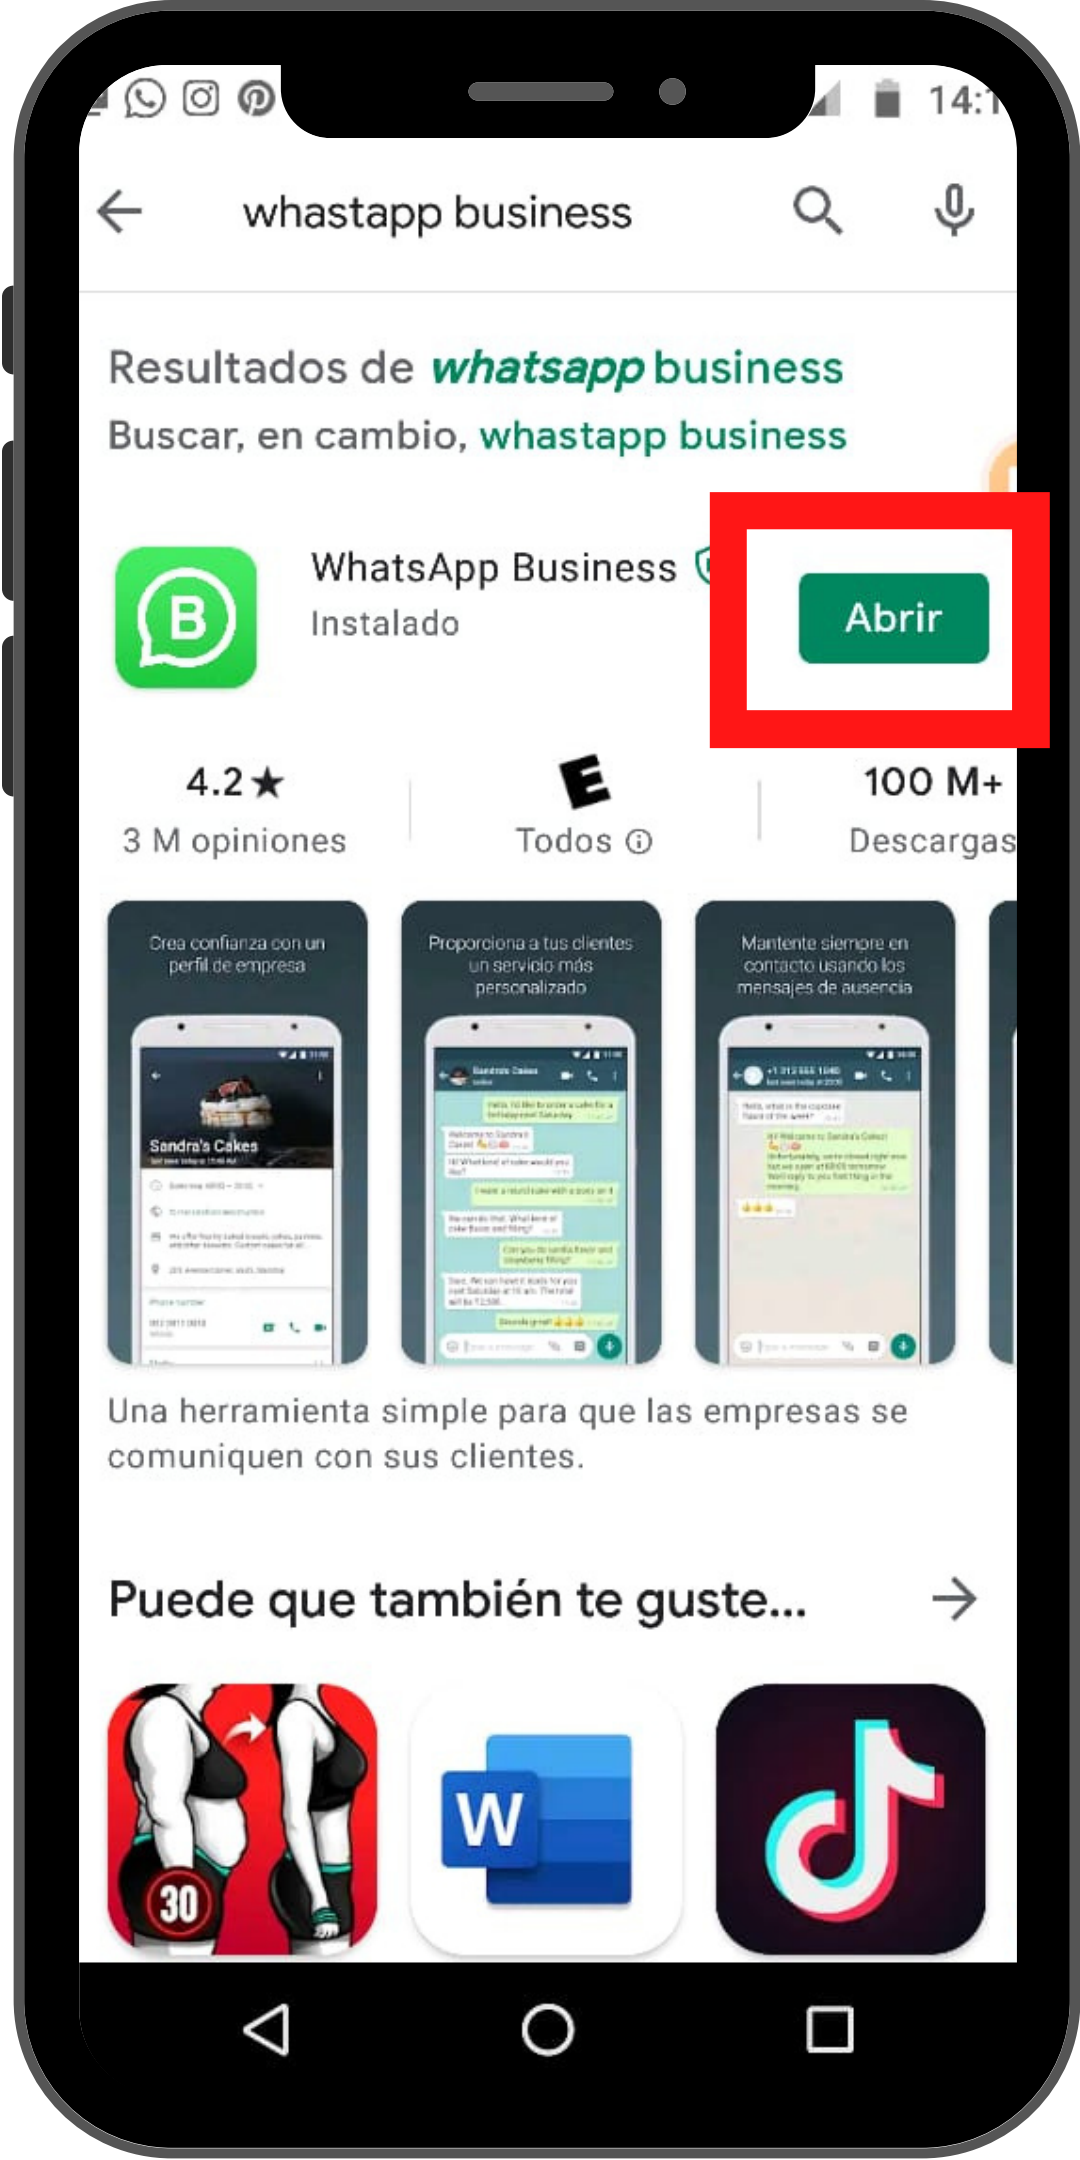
14:1

whastapp business

Resultados de whatsapp business
Buscar, en cambio, whastapp business

WhatsApp Business
Instalado

Abrir

4.2★
3 M opiniones

E
Todos ⓘ

100 M+
Descargas

Crea confianza con un perfil de empresa

Sandra's Cakes

Proporciona a tus clientes un servicio más personalizado

Mantente siempre en contacto usando los mensajes de ausencia

Una herramienta simple para que las empresas se comuniquen con sus clientes.

Puede que también te guste...

30

W